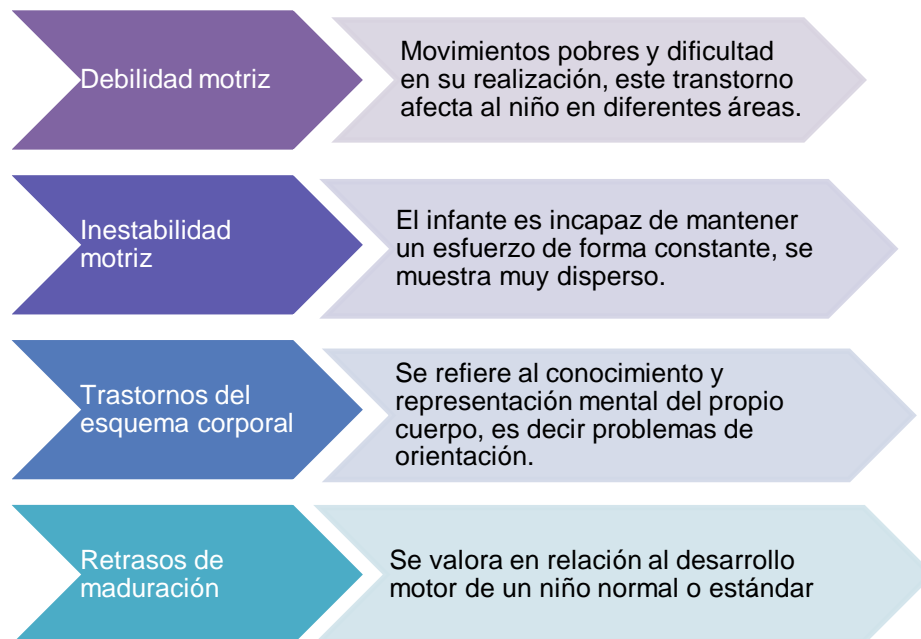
Debilidad motriz

Movimientos pobres y dificultad en su realización, este transtorno afecta al niño en diferentes áreas.

Inestabilidad motriz

El infante es incapaz de mantener un esfuerzo de forma constante, se muestra muy disperso.

Trastornos del esquema corporal

Se refiere al conocimiento y representación mental del propio cuerpo, es decir problemas de orientación.

Retrasos de maduración

Se valora en relación al desarrollo motor de un niño normal o estándar